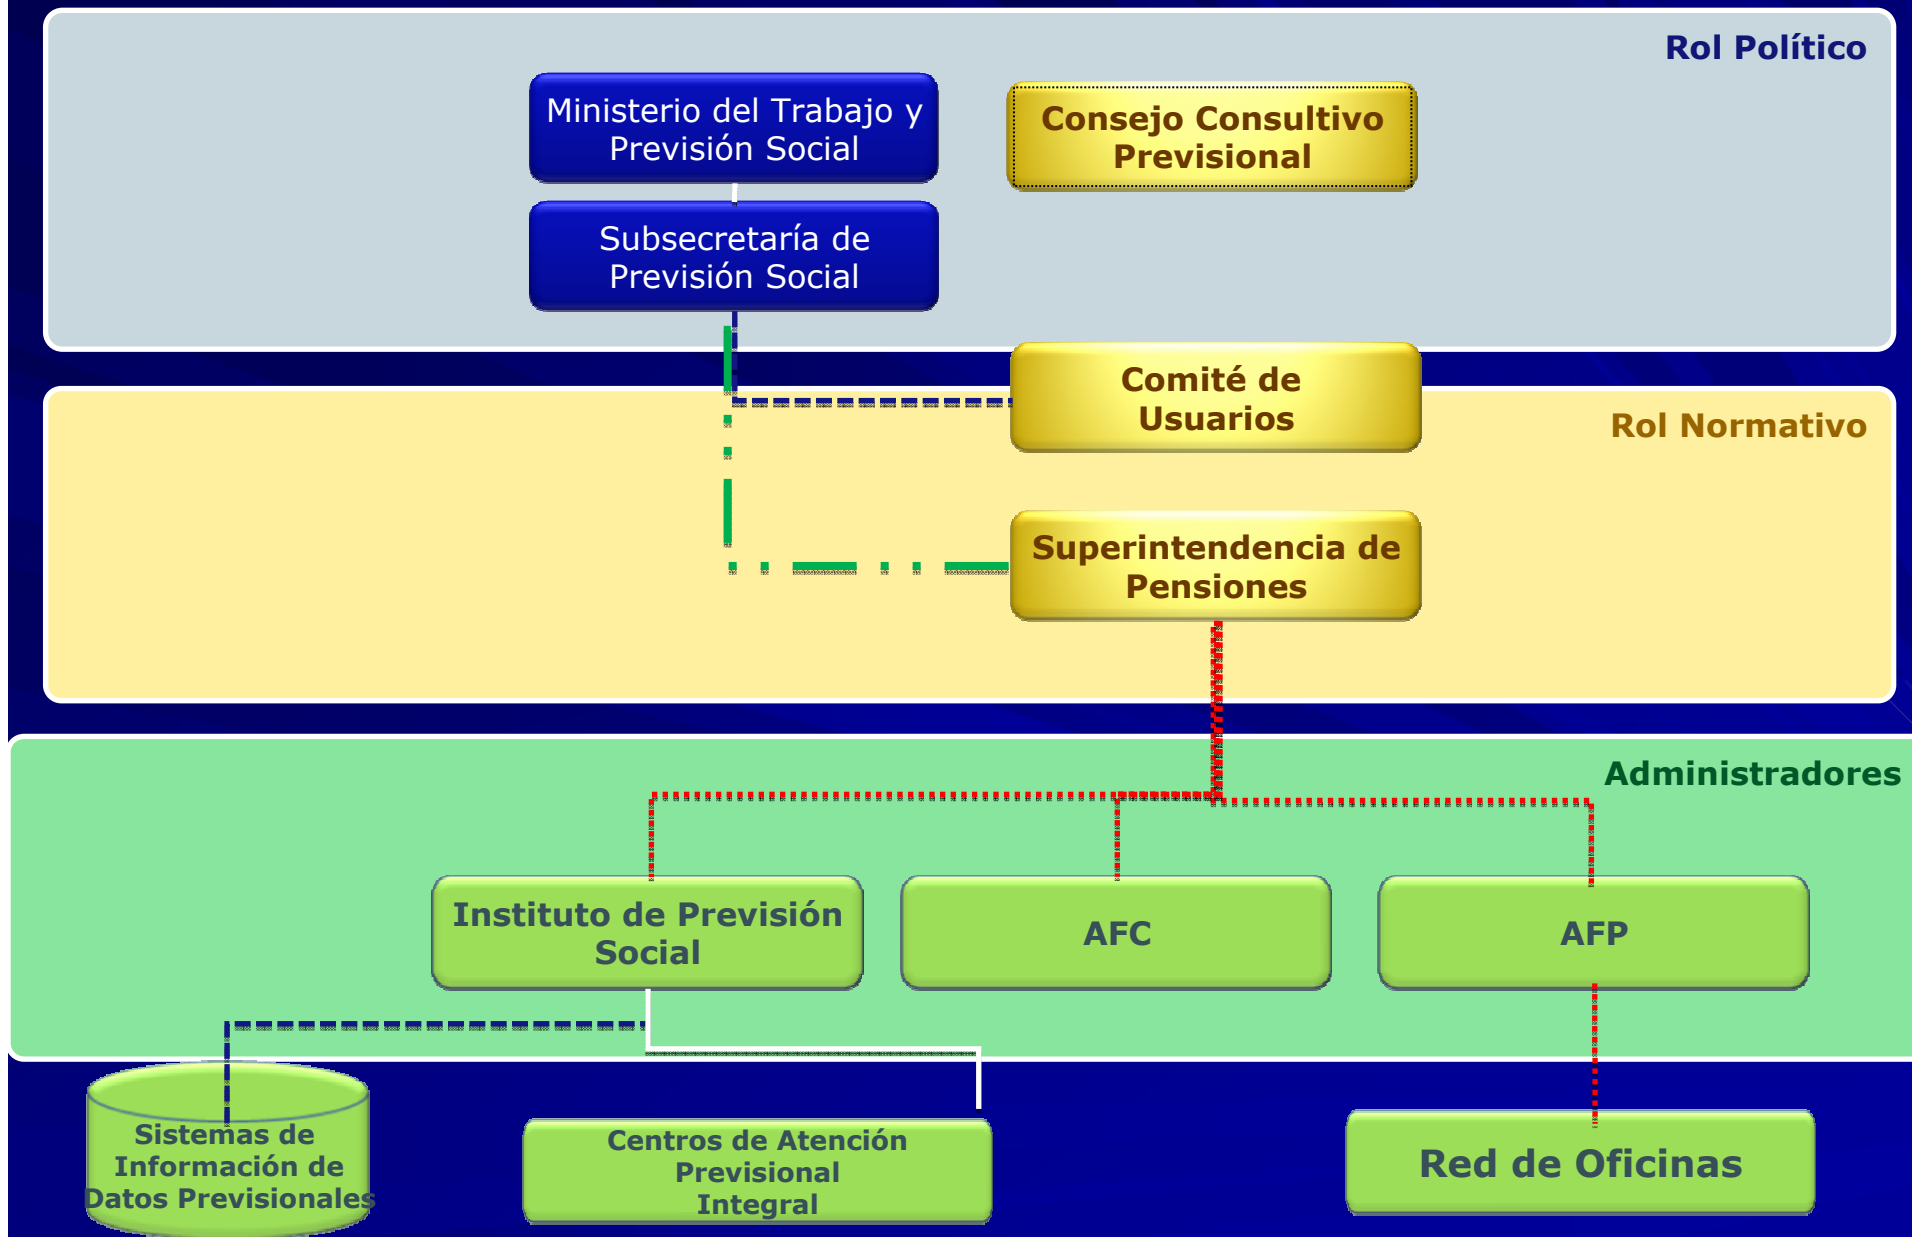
Rol Político

Ministerio del Trabajo y Previsión Social

Consejo Consultivo Previsional

Subsecretaría de Previsión Social

Comité de Usuarios

Rol Normativo

Superintendencia de Pensiones

Administradores

Instituto de Previsión Social

AFC

AFP

Sistemas de Información de Datos Previsionales

Centros de Atención Previsional Integral

Red de Oficinas